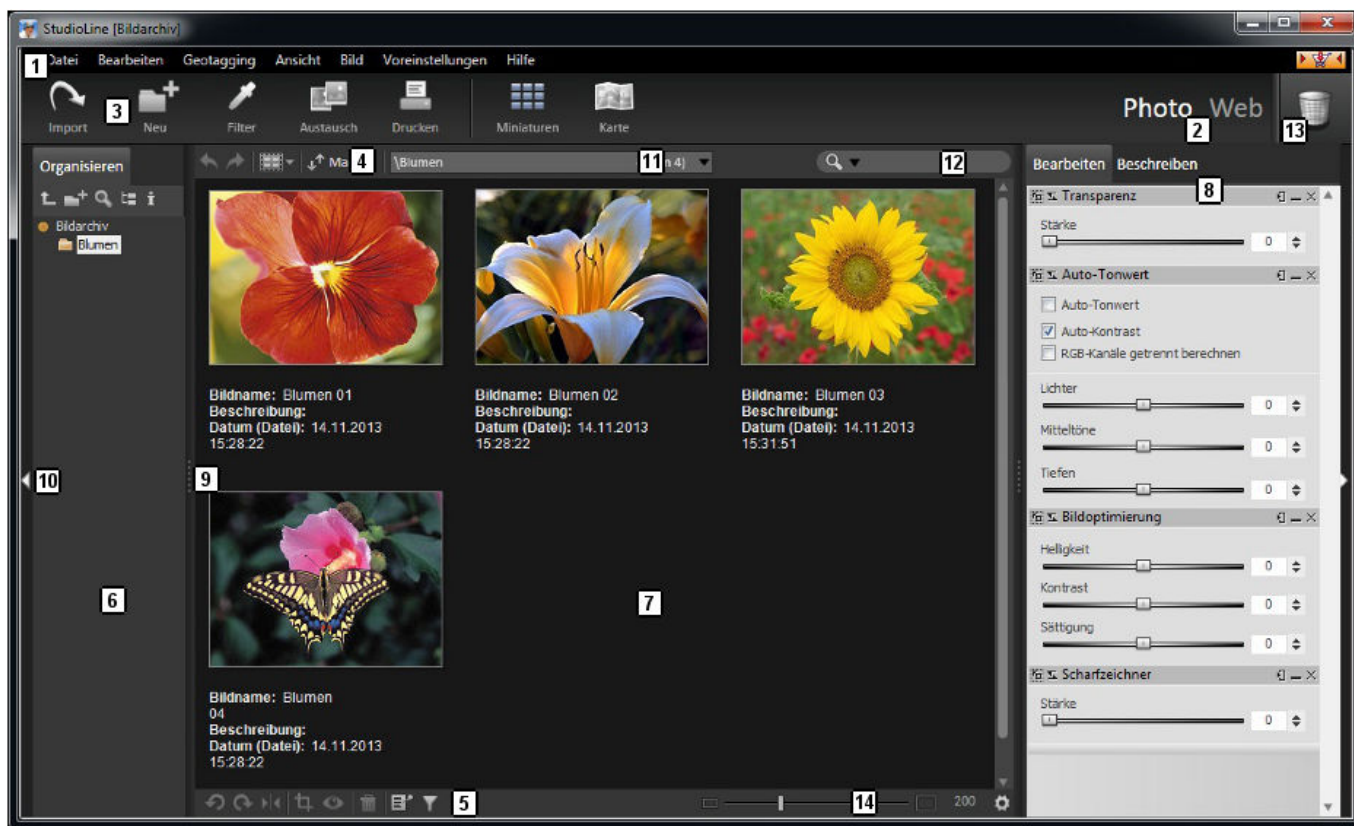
StudioLine [Bildarchiv]

1 Datei Bearbeiten Geotagging Ansicht Bild Voreinstellungen Hilfe

Import 3 Neu Filter Austausch Drucken Miniaturen Karte

Photo Web 2 13

Organisieren

Ma 4 \Blumen 11 h 4) 12

Bildarchiv
Blumen

Bildname: Blumen 01
Beschreibung:
Datum (Datei): 14.11.2013 15:28:22

Bildname: Blumen 02
Beschreibung:
Datum (Datei): 14.11.2013 15:28:22

Bildname: Blumen 03
Beschreibung:
Datum (Datei): 14.11.2013 15:31:51

10 9

Bildname: Blumen 04
Beschreibung:
Datum (Datei): 14.11.2013 15:28:22

6 7

5 14 200

Bearbeiten Beschreiben 8

Transparenz
Stärke 0

Auto-Tonwert
Auto-Tonwert
Auto-Kontrast
RGB-Kanäle getrennt berechnen

Lichter 0
Mitteltöne 0
Tiefen 0

Bildoptimierung
Helligkeit 0
Kontrast 0
Sättigung 0

Scharfzeichner
Stärke 0